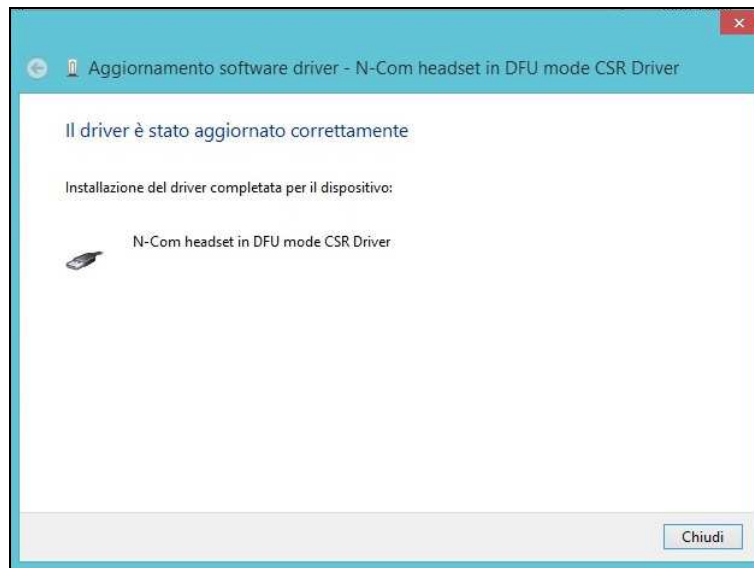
Aggiornamento software driver - N-Com headset in DFU mode CSR Driver

Il driver è stato aggiornato correttamente

Installazione del driver completata per il dispositivo:

N-Com headset in DFU mode CSR Driver

Chiudi